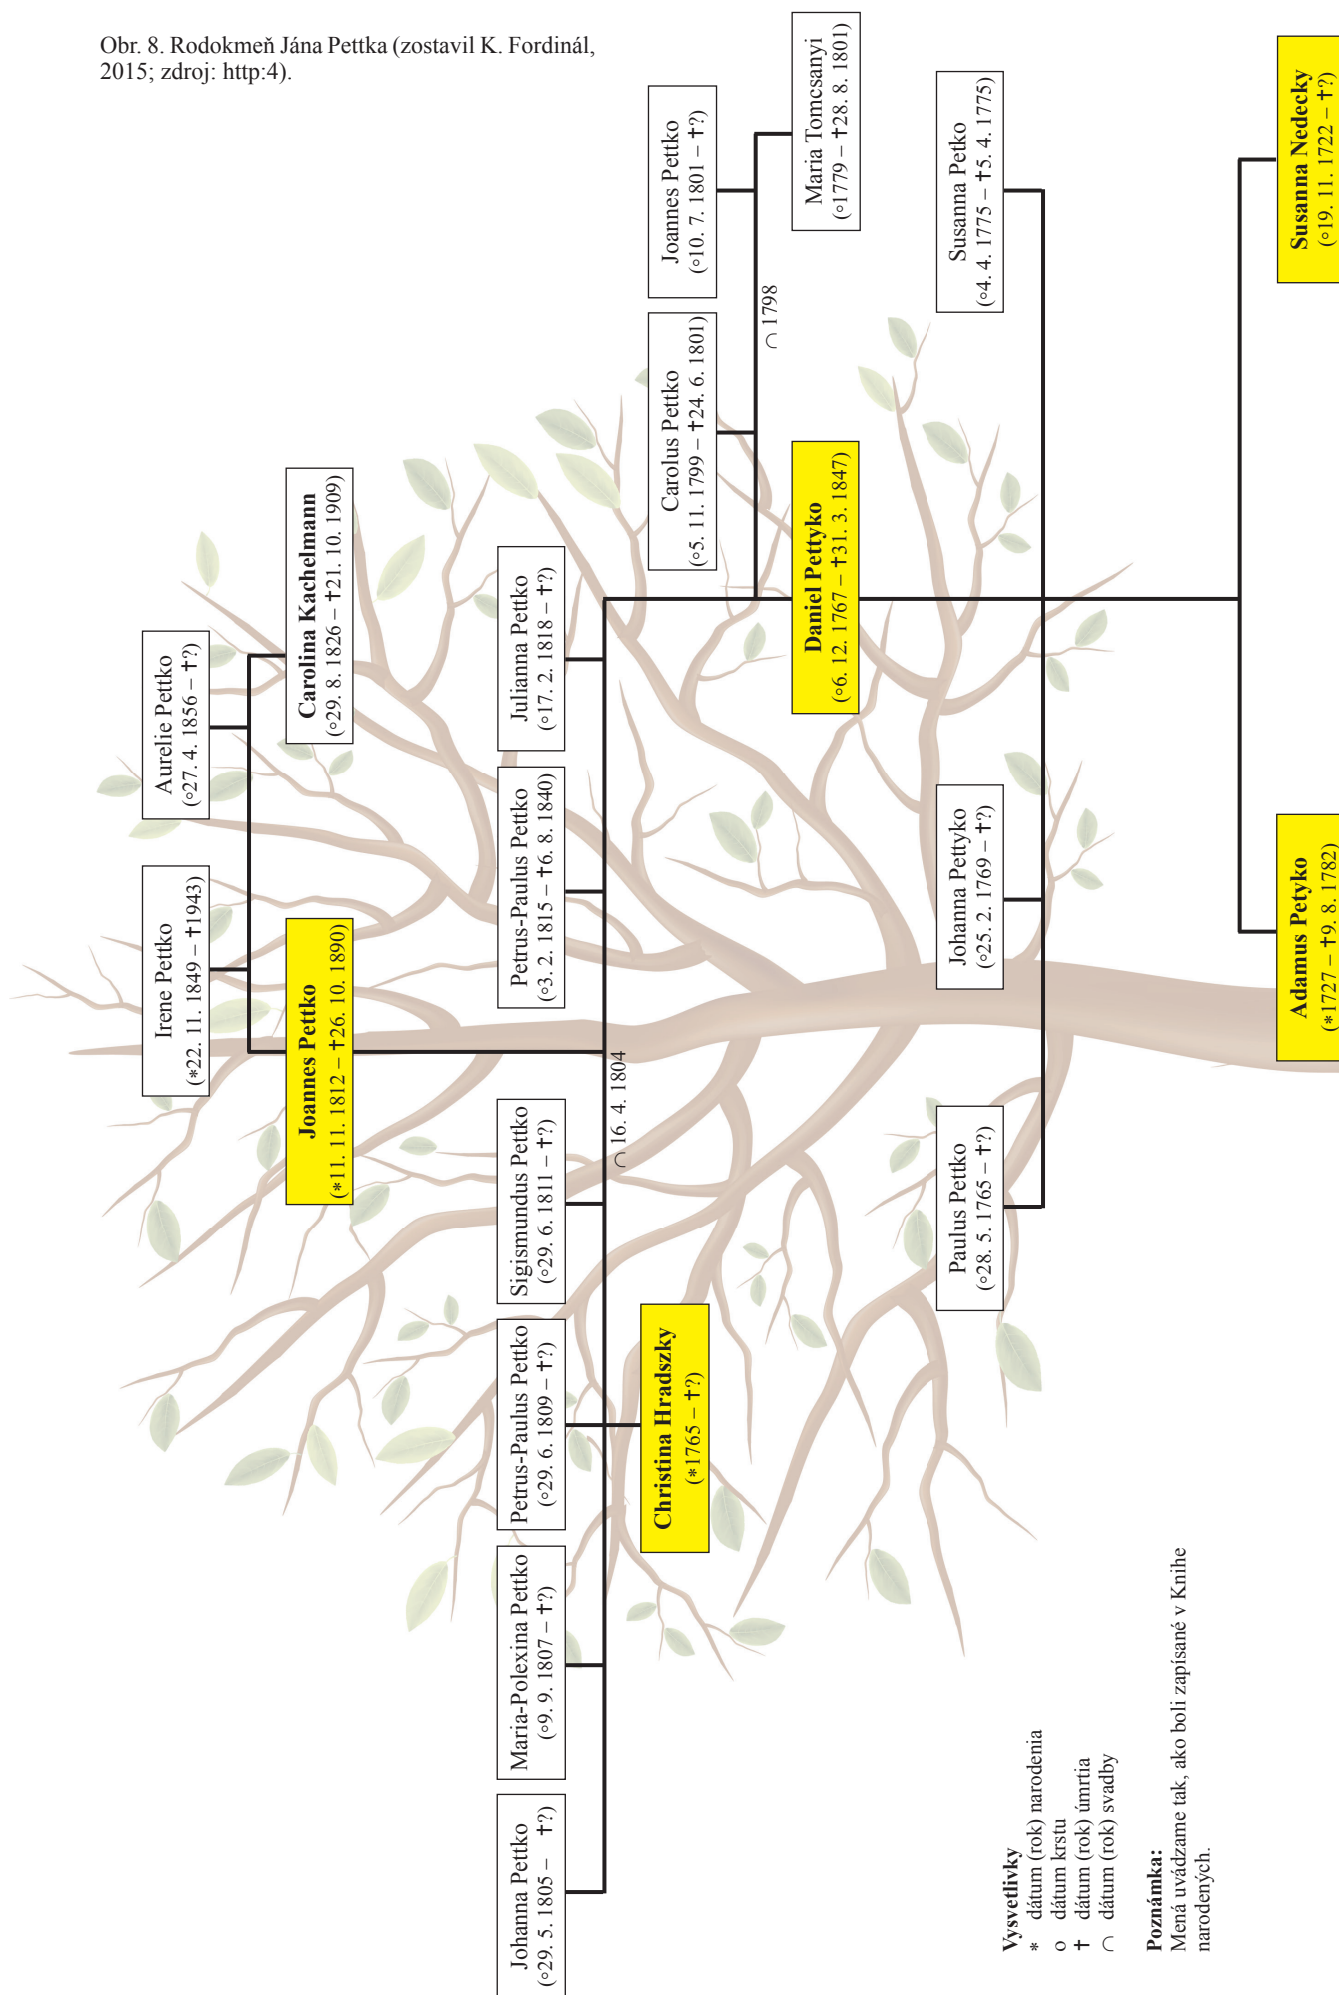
Obr. 8. Rodokmeň Jána Pettka (zostavil K. Fordinál, 2015; zdroj: http:4).

Susanna Nedecky
(∘19. 11. 1722 – †?)

Adamus Petyko
(*1727 – †9. 8. 1782)

Susanna Petko
(∘4. 4. 1775 – †5. 4. 1775)

Maria Tomcsanyi
(∘1779 – †28. 8. 1801)

Joannes Pettko
(∘10. 7. 1801 – †?)

∩ 1798

Carolus Pettko
(∘5. 11. 1799 – †24. 6. 1801)

Daniel Petyko
(∘6. 12. 1767 – †31. 3. 1847)

Johanna Pettyko
(∘25. 2. 1769 – †?)

Paulus Pettko
(∘28. 5. 1765 – †?)

Julianna Petko
(∘17. 2. 1818 – †?)

Petrus-Paulus Pettko
(∘3. 2. 1815 – †6. 8. 1840)

∩ 16. 4. 1804

Sigismundus Pettko
(∘29. 6. 1811 – †?)

Petrus-Paulus Pettko
(∘29. 6. 1809 – †?)

Christina Hradszky
(*1765 – †?)

Maria-Polexina Pettko
(∘9. 9. 1807 – †?)

Johanna Pettko
(∘29. 5. 1805 – †?)

Carolina Kachelmann
(∘29. 8. 1826 – †21. 10. 1909)

Aurelie Pettko
(∘27. 4. 1856 – †?)

Joannes Pettko
(*11. 11. 1812 – †26. 10. 1890)

Irene Pettko
(*22. 11. 1849 – †1943)

Vysvetlivky
* dátum (rok) narodenia
∘ dátum krstu
† dátum (rok) úmrtia
∩ dátum (rok) svadby

Poznámka:
Mená uvádzame tak, ako boli zapísané v Knihe narodených.